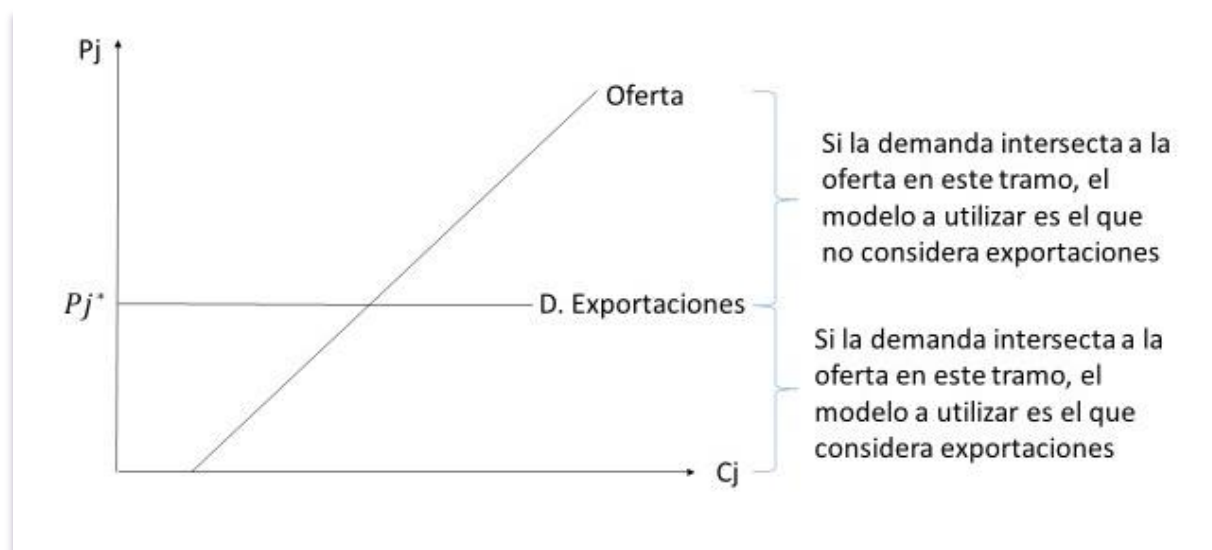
Pj

Oferta

Si la demanda intersecta a la oferta en este tramo, el modelo a utilizar es el que no considera exportaciones

$Pj^*$

D. Exportaciones

Si la demanda intersecta a la oferta en este tramo, el modelo a utilizar es el que considera exportaciones

Cj